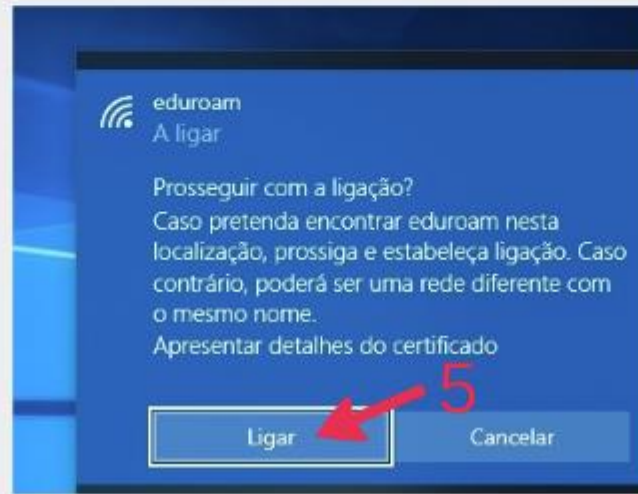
eduroam
A ligar

Prosseguir com a ligação?
Caso pretenda encontrar eduroam nesta localização, prossiga e estabeleça ligação. Caso contrário, poderá ser uma rede diferente com o mesmo nome.
Apresentar detalhes do certificado

5

Ligar
Cancelar